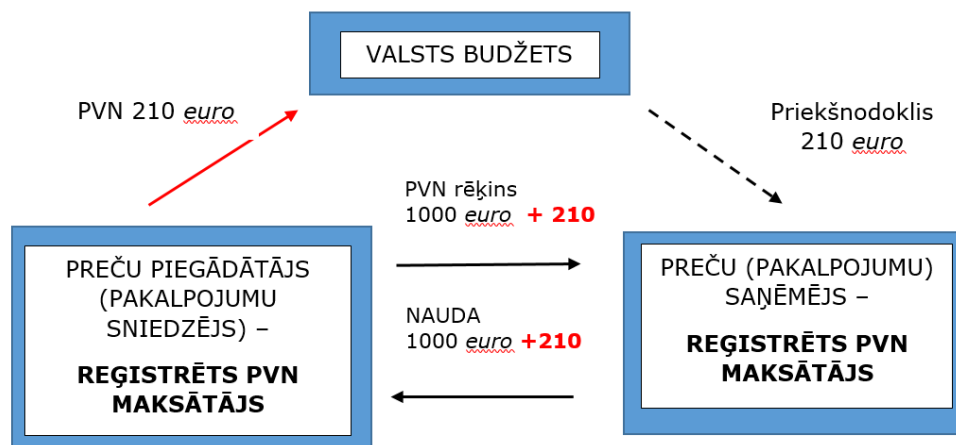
VALSTS BUDŽETS

PVN 210 *euro*

Priekšnodoklis 210 *euro*

PVN rēķins
1000 *euro* + 210

NAUDA
1000 *euro* +210

PREČU PIEGĀDĀTĀJS (PAKALPOJUMU SNIEDZĒJS) –

**REĢISTRĒTS PVN MAKSĀTĀJS**

PREČU (PAKALPOJUMU) SAŅĒMĒJS –

**REĢISTRĒTS PVN MAKSĀTĀJS**